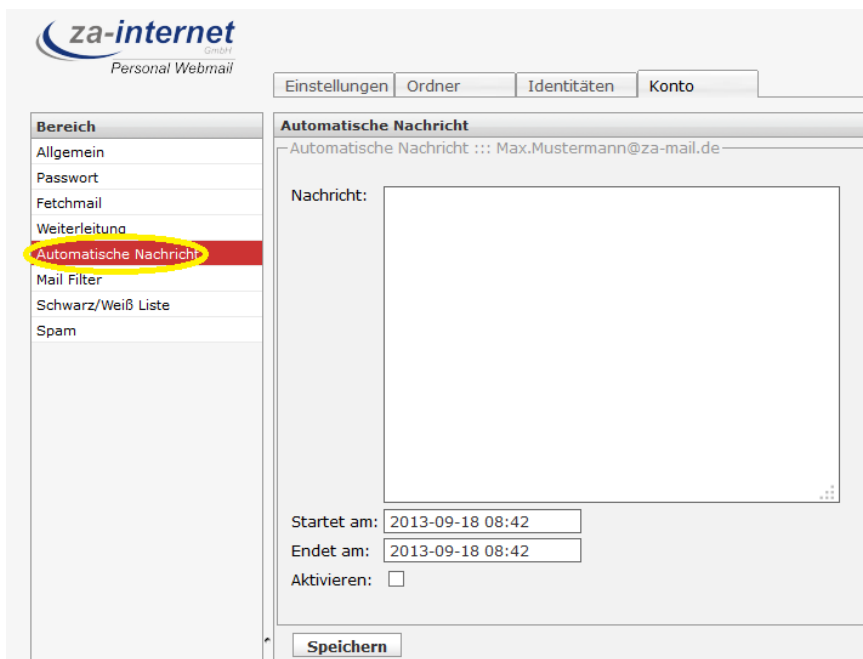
za-internet
GmbH
Personal Webmail

Einstellungen | Ordner | Identitäten | Konto

Bereich
Allgemein
Passwort
Fetchmail
Weiterleitung
Automatische Nachricht
Mail Filter
Schwarz/Weiß Liste
Spam

Automatische Nachricht
Automatische Nachricht ::: Max.Mustermann@za-mail.de

Nachricht:

Startet am: 2013-09-18 08:42
Endet am: 2013-09-18 08:42
Aktivieren:

Speichern